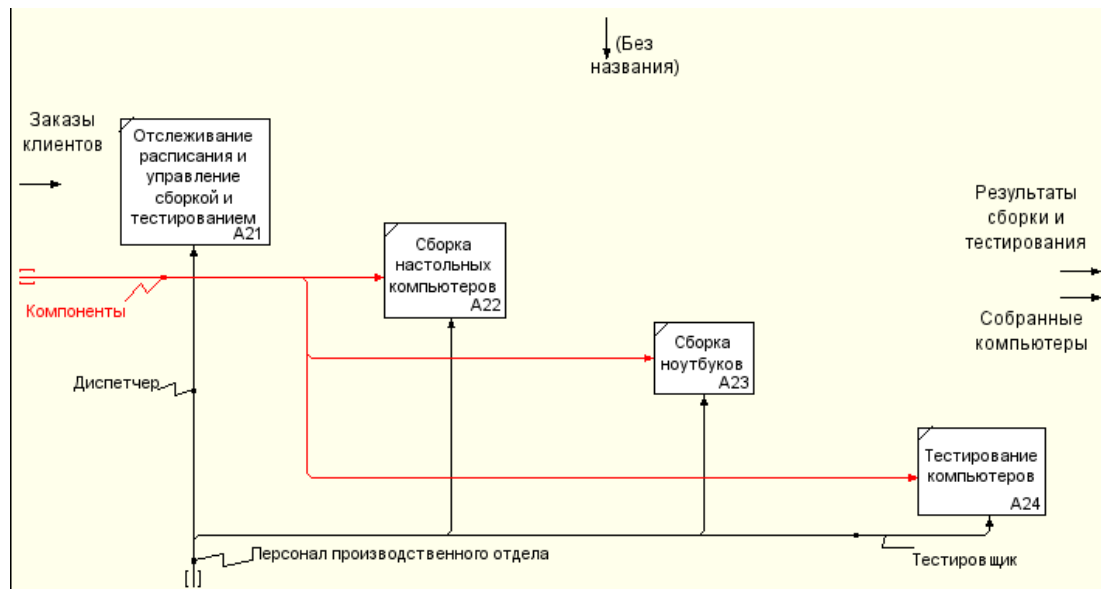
(Без названия)

Заказы клиентов

Отслеживание расписания и управление сборкой и тестированием
A21

Результаты сборки и тестирования

Сборка настольных компьютеров
A22

Компоненты

Собранные компьютеры

Сборка ноутбуков
A23

Диспетчер

Тестирование компьютеров
A24

Персонал производственного отдела

Тестировщик